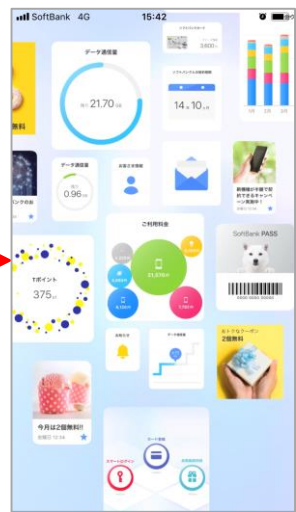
SoftBank 4G
15:42

データ通信量
21.70

データ通信量
0.96

ご利用料金
21,530

1ポイント
375

14 10

SoftBank PASS

2個無料

今月は2個無料!!

新機種が半額で契約できるキャンペーン実施中!

お知らせ

データ繰越

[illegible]